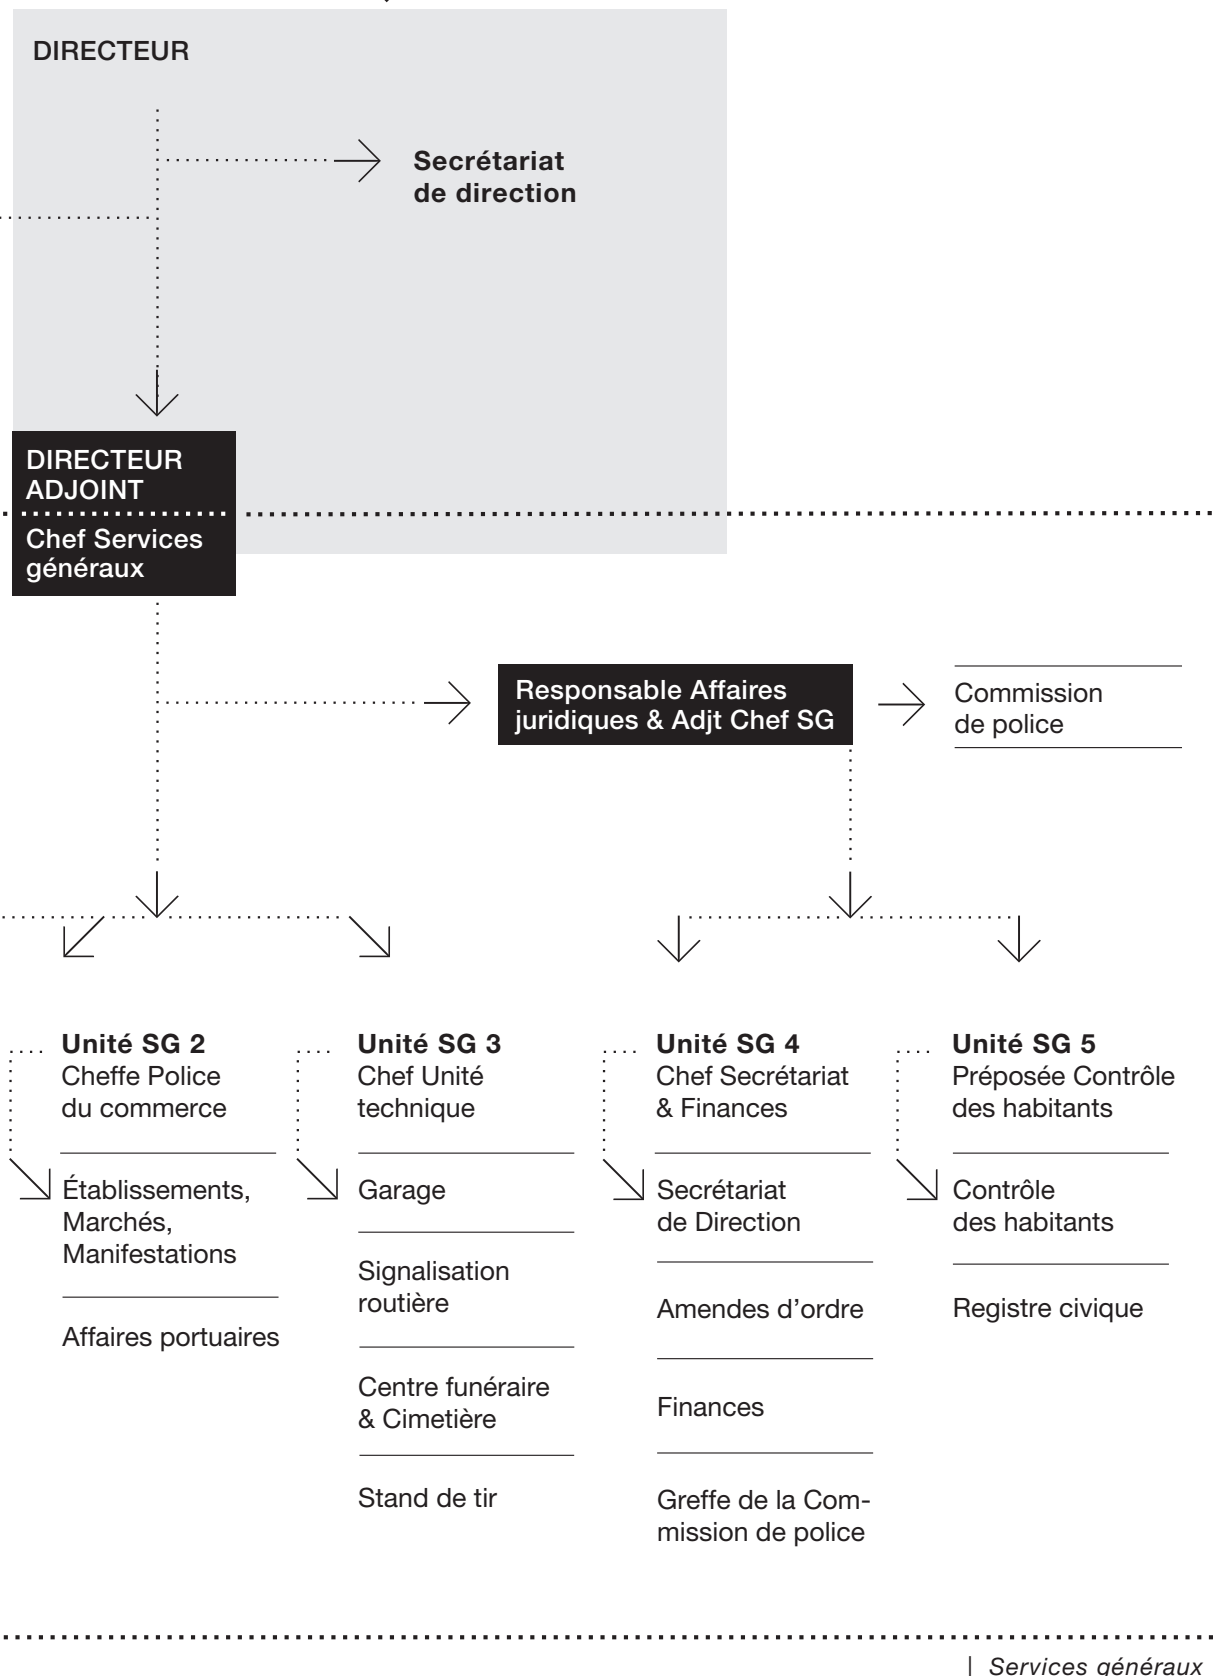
DIRECTEUR

Secrétariat de direction

DIRECTEUR ADJOINT

Chef Services généraux

Responsable Affaires juridiques & Adjt Chef SG

Commission de police

Unité SG 2
Cheffe Police du commerce

Établissements, Marchés, Manifestations

Affaires portuaires

Unité SG 3
Chef Unité technique

Garage

Signalisation routière

Centre funéraire & Cimetière

Stand de tir

Unité SG 4
Chef Secrétariat & Finances

Secrétariat de Direction

Amendes d'ordre

Finances

Greffe de la Commission de police

Unité SG 5
Préposée Contrôle des habitants

Contrôle des habitants

Registre civique

| Services généraux